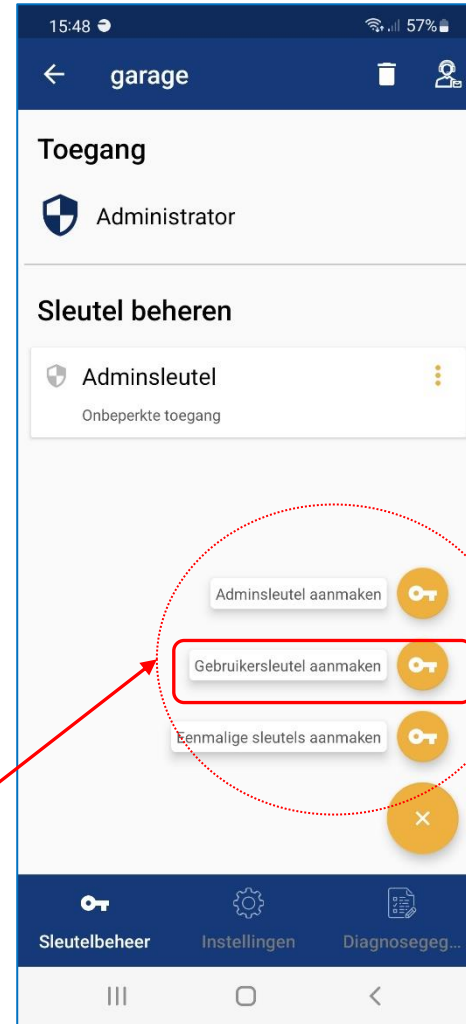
15:48

57%

garage

Toegang

Administrator

Sleutel beheren

Adminsleutel

Onbeperkte toegang

Adminsleutel aanmaken

Gebruikersleutel aanmaken

Eenmalige sleutels aanmaken

Sleutelbeheer

Instellingen

Diagnosegeg...